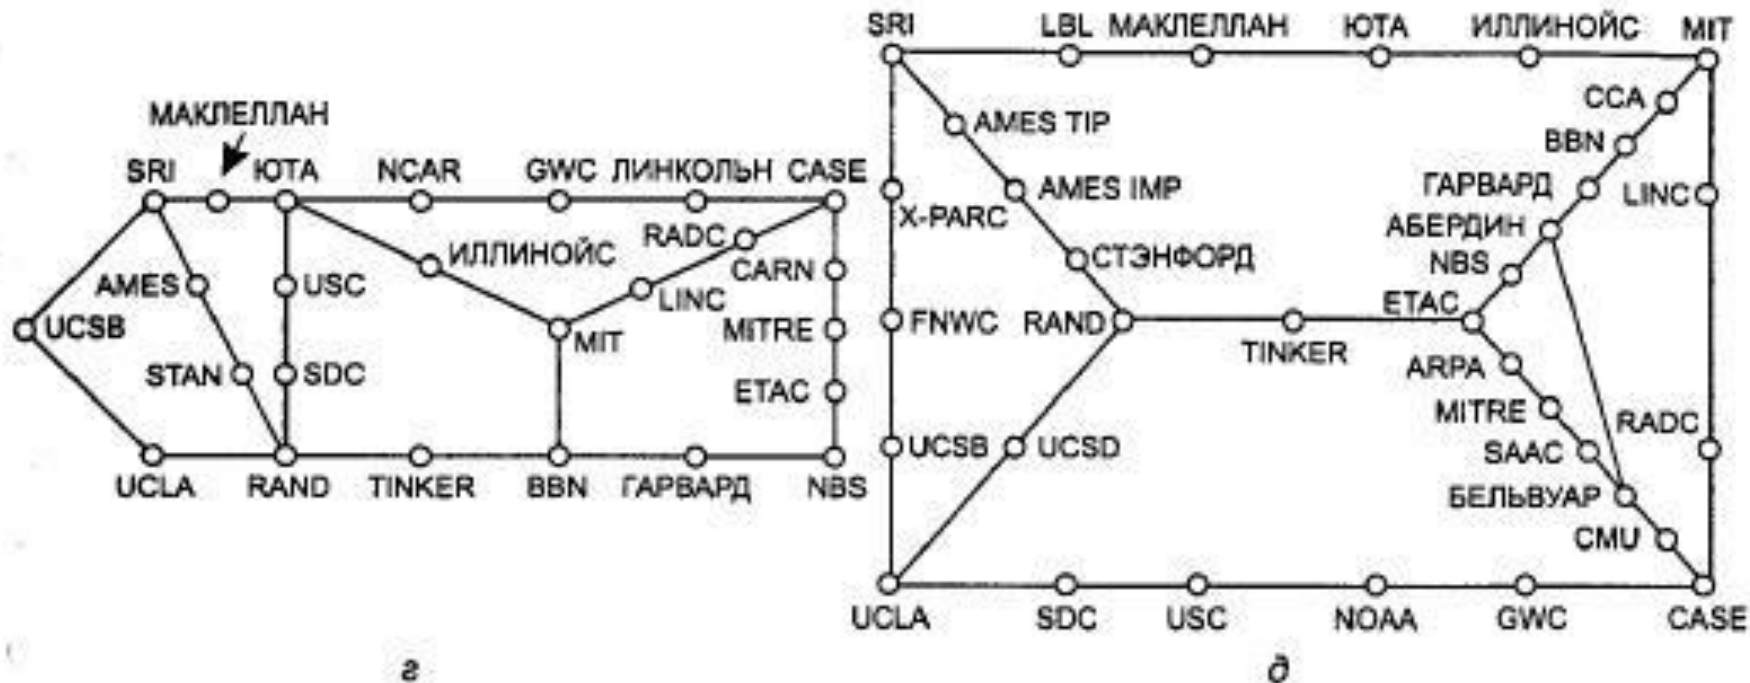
МАКЛЕЛЛАН
SRI
ЮТА
NCAR
GWC
ЛИНКОЛЬН
CASE
AMES
USC
ИЛЛИНОЙС
RADC
CARN
UCSB
LINC
MIT
MITRE
STAN
SDC
ETAC
UCLA
RAND
TINKER
BBN
ГАРВАРД
NBS
г

SRI
LBL
МАКЛЕЛЛАН
ЮТА
ИЛЛИНОЙС
MIT
AMES TIP
CCA
BBN
AMES IMP
ГАРВАРД
LINC
X-PARC
АБЕРДИН
СТЭНФОРД
NBS
ETAC
FNWC
RAND
TINKER
ARPA
MITRE
RADC
UCSB
UCSD
SAAC
БЕЛЬВУАР
CMU
UCLA
SDC
USC
NOAA
GWC
CASE
д